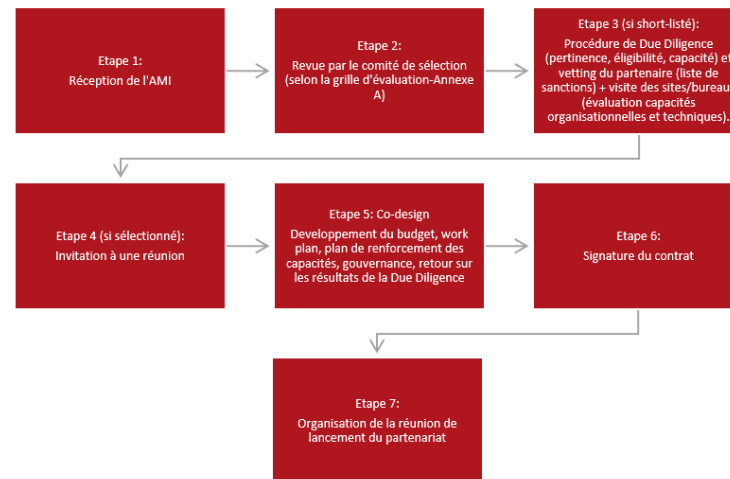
Etape 1:
Réception de l'AMI

Etape 2:
Revue par le comité de sélection (selon la grille d'évaluation-Annexe A)

Etape 3 (si short-listé):
Procédure de Due Diligence (pertinence, éligibilité, capacité) et vetting du partenaire (liste de sanctions) + visite des sites/bureaux (évaluation capacités organisationnelles et techniques).

Etape 4 (si sélectionné):
Invitation à une réunion

Etape 5: Co-design
Developpement du budget, work plan, plan de renforcement des capacités, gouvernance, retour sur les résultats de la Due Diligence

Etape 6:
Signature du contrat

Etape 7:
Organisation de la réunion de lancement du partenariat